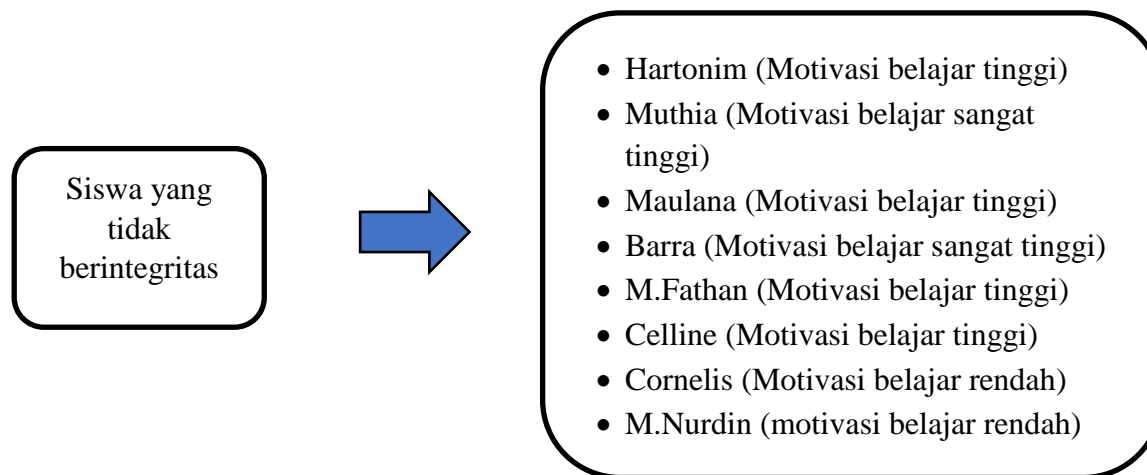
Siswa yang tidak berintegritas

- Hartonim (Motivasi belajar tinggi)
- Muthia (Motivasi belajar sangat tinggi)
- Maulana (Motivasi belajar tinggi)
- Barra (Motivasi belajar sangat tinggi)
- M.Fathan (Motivasi belajar tinggi)
- Celline (Motivasi belajar tinggi)
- Cornelis (Motivasi belajar rendah)
- M.Nurdin (motivasi belajar rendah)